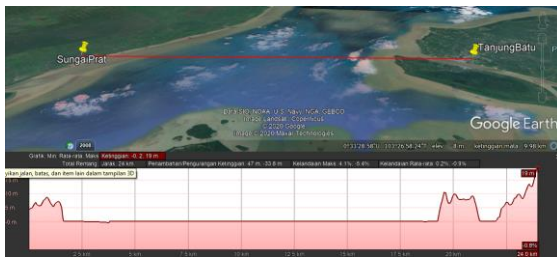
SungaiPrat

TanjungBatu

Data SIO, NOAA, U.S. Navy, NGA, GEBCO
Image Landsat / Copernicus
© 2020 Google
Image © 2020 Maxar Technologies

Google Earth

2000

Grafik: Min, Rata-rata, Maks Ketinggian: -0, 2, 19 m
Total Rentang: Jarak: 24 km
Penambahan/Pengurangan Ketinggian: 47 m, -33.8 m
Kecuraman Maks: 4.1%, -5.6%
Kecuraman Rata-rata: 0.2%, -0.3%

01°28'38"U 103°26'58.24"T elev 8 m ketinggian mata 9.98 km

yikan jalan, batas, dan item lain dalam tampilan 3D

19 m

10 m

10 m

2.5 km
5 km
7.5 km
10 km
12.5 km
15 km
17.5 km
20 km
24.3 km

-0.8%